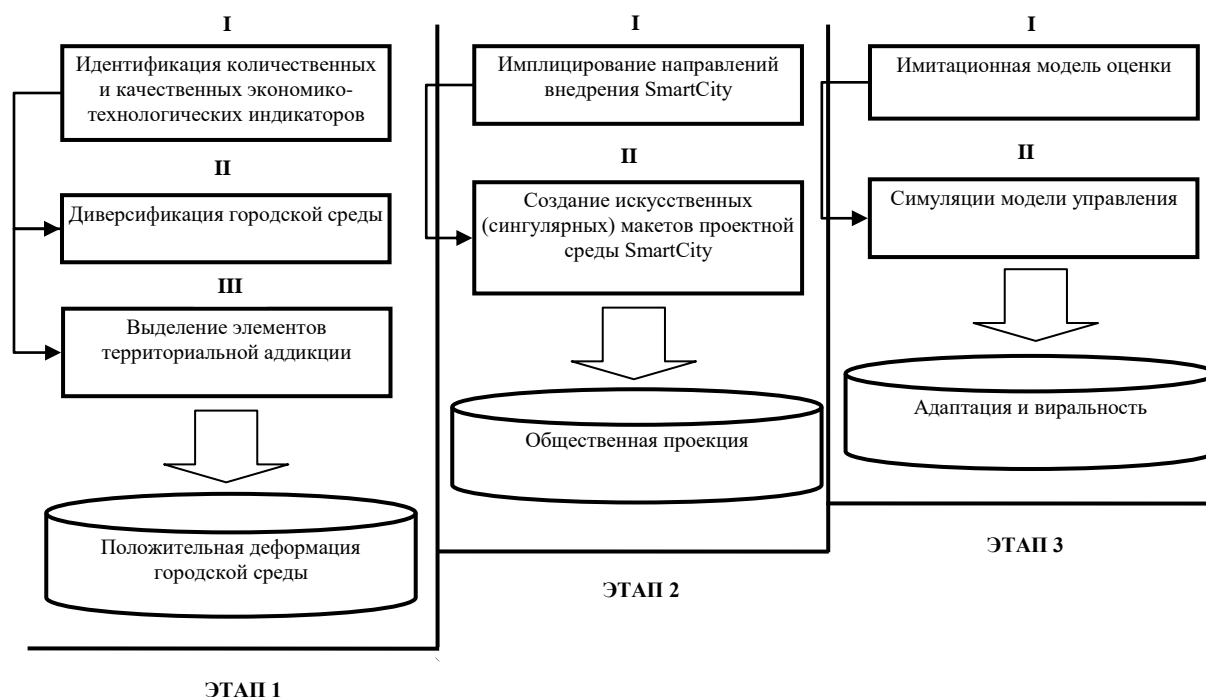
I

Идентификация количественных и качественных экономико-технологических индикаторов

II

Диверсификация городской среды

III

Выделение элементов территориальной аддикции

Положительная деформация городской среды

ЭТАП 1

I

Имплицирование направлений внедрения SmartCity

II

Создание искусственных (сингулярных) макетов проектной среды SmartCity

Общественная проекция

ЭТАП 2

I

Имитационная модель оценки

II

Симуляции модели управления

Адаптация и виральность

ЭТАП 3